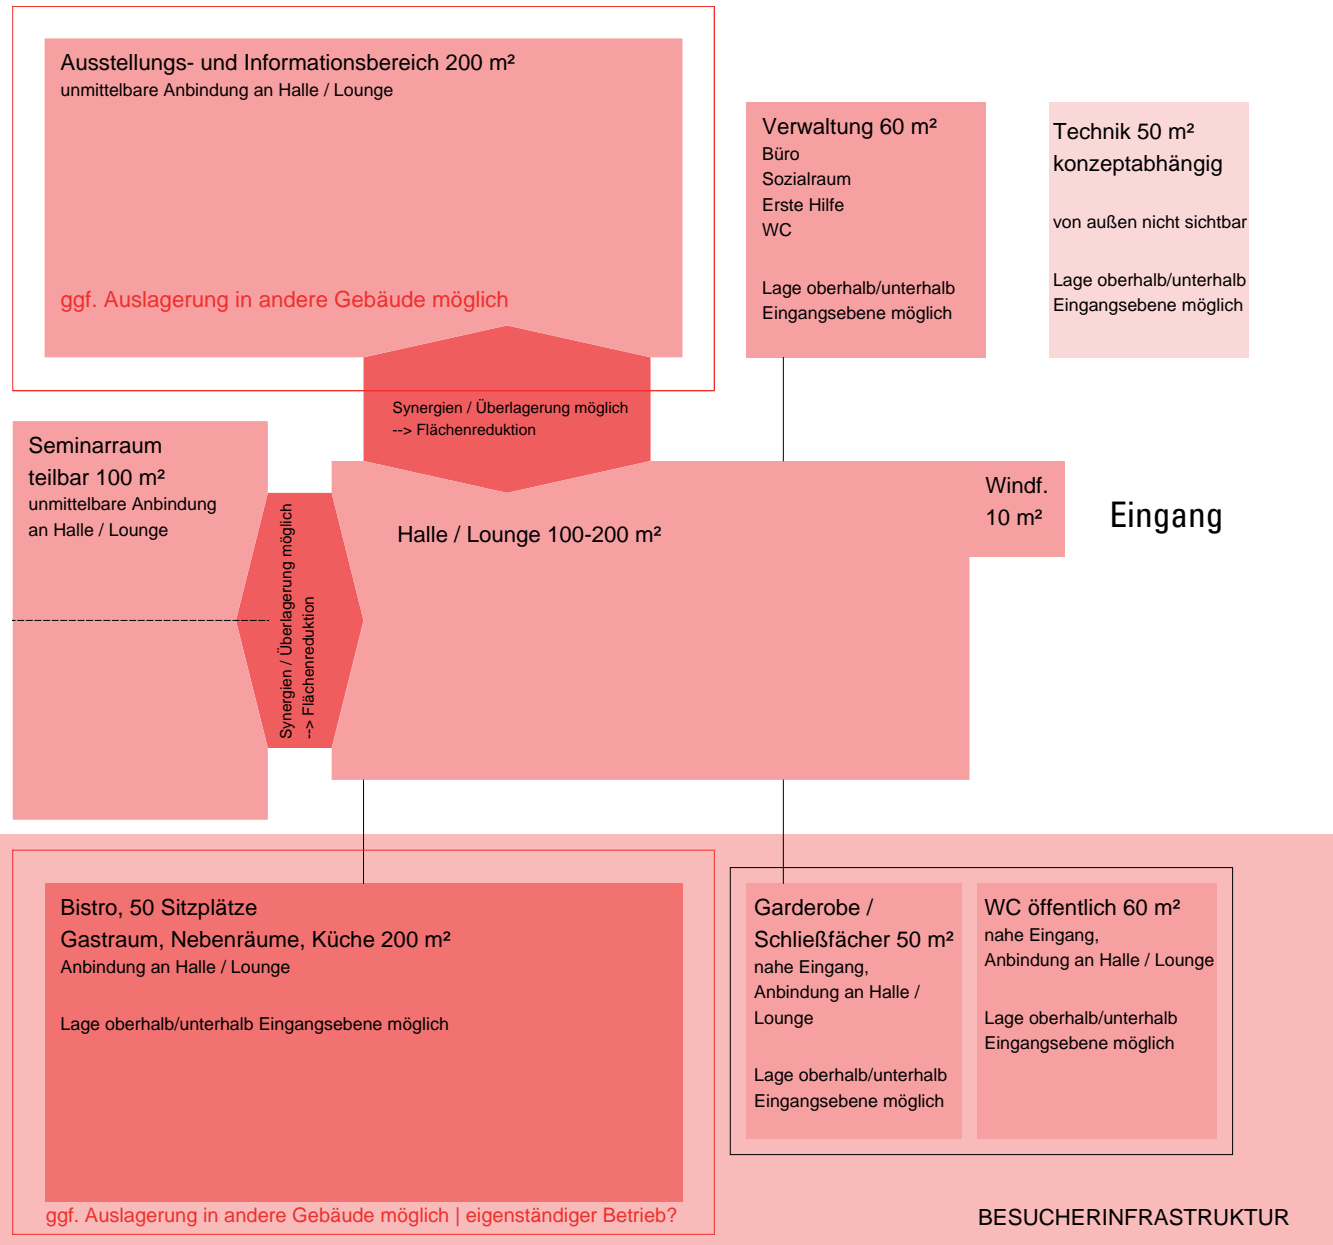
Ausstellungs- und Informationsbereich 200 m²
unmittelbare Anbindung an Halle / Lounge

ggf. Auslagerung in andere Gebäude möglich

Verwaltung 60 m²
Büro
Sozialraum
Erste Hilfe
WC

Lage oberhalb/unterhalb Eingangsebene möglich

Technik 50 m²
konzeptabhängig

von außen nicht sichtbar

Lage oberhalb/unterhalb Eingangsebene möglich

Synergien / Überlagerung möglich
--> Flächenreduktion

Seminarraum
teilbar 100 m²
unmittelbare Anbindung an Halle / Lounge

Synergien / Überlagerung möglich
--> Flächenreduktion

Halle / Lounge 100-200 m²

Windf.
10 m²

Eingang

Bistro, 50 Sitzplätze
Gastraum, Nebenräume, Küche 200 m²
Anbindung an Halle / Lounge

Lage oberhalb/unterhalb Eingangsebene möglich

ggf. Auslagerung in andere Gebäude möglich | eigenständiger Betrieb?

Garderobe /
Schließfächer 50 m²
nahe Eingang,
Anbindung an Halle / Lounge

Lage oberhalb/unterhalb Eingangsebene möglich

WC öffentlich 60 m²
nahe Eingang,
Anbindung an Halle / Lounge

Lage oberhalb/unterhalb Eingangsebene möglich

BESUCHERINFRASTRUKTUR